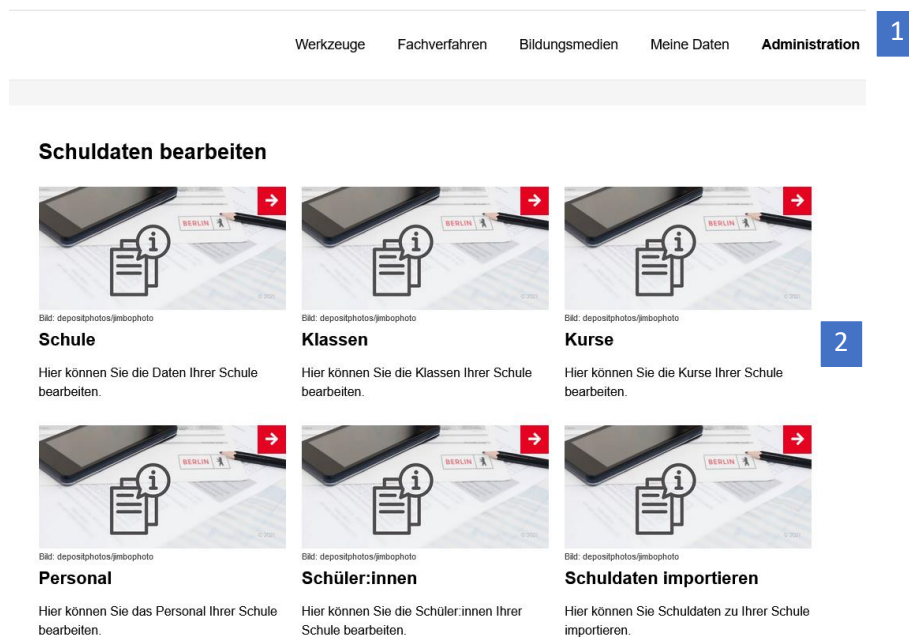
Werkzeuge Fachverfahren Bildungsmedien Meine Daten **Administration**

1

Schuldaten bearbeiten

BERLIN

Bild: depositphotos/jimbophoto

Schule

Hier können Sie die Daten Ihrer Schule bearbeiten.

BERLIN

Bild: depositphotos/jimbophoto

Klassen

Hier können Sie die Klassen Ihrer Schule bearbeiten.

BERLIN

Bild: depositphotos/jimbophoto

Kurse

Hier können Sie die Kurse Ihrer Schule bearbeiten.

2

BERLIN

Bild: depositphotos/jimbophoto

Personal

Hier können Sie das Personal Ihrer Schule bearbeiten.

BERLIN

Bild: depositphotos/jimbophoto

Schüler:innen

Hier können Sie die Schüler:innen Ihrer Schule bearbeiten.

BERLIN

Bild: depositphotos/jimbophoto

Schuldaten importieren

Hier können Sie Schuldaten zu Ihrer Schule importieren.